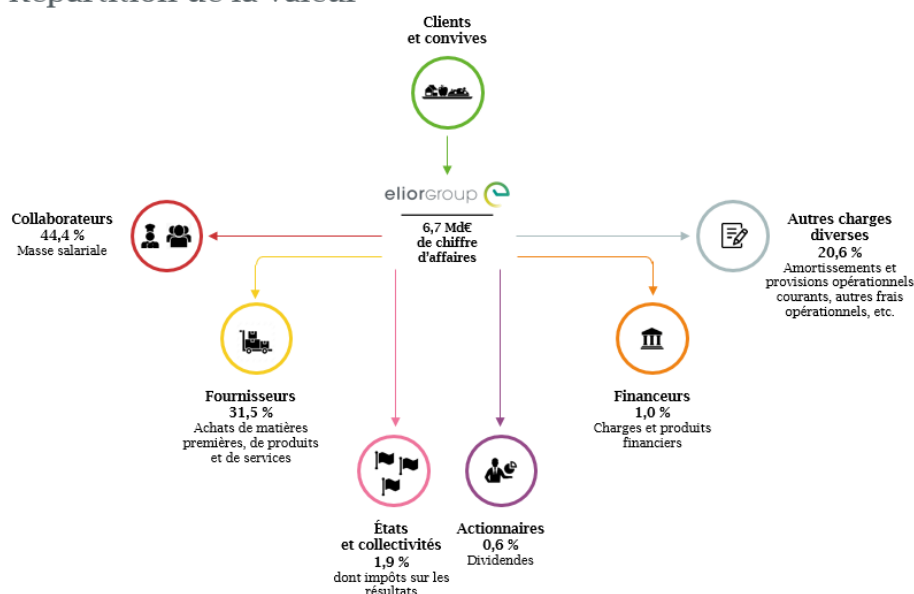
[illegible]

Clients et convives

eliorgroup

6,7 Md€ de chiffre d'affaires

Collaborateurs
44,4 %
Masse salariale

Autres charges diverses
20,6 %
Amortissements et provisions opérationnels courants, autres frais opérationnels, etc.

Fournisseurs
31,5 %
Achats de matières premières, de produits et de services

Financeurs
1,0 %
Charges et produits financiers

États et collectivités
1,9 %
dont impôts sur les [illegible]

Actionnaires
0,6 %
Dividendes